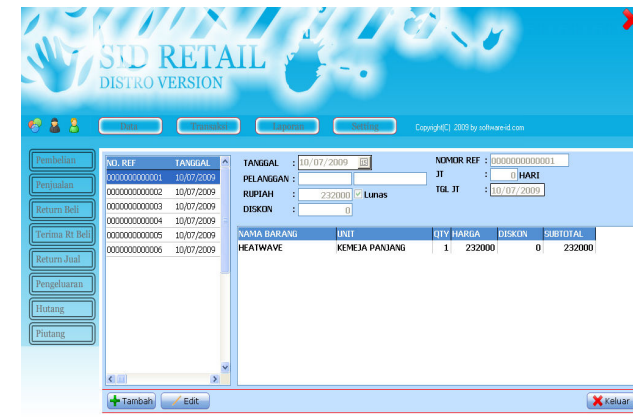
SID RETAIL
DISTRO VERSION

Data
Transaksi
Laporan
Setting
Copyright(C) 2009 by software-id.com

Pembelian
Penjualan
Return Beli
Terima Rt Beli
Return Jual
Pengeluaran
Hutang
Piutang

| NO. REF | TANGGAL |
|---|---|
| 0000000000001 | 10/07/2009 |
| 0000000000002 | 10/07/2009 |
| 0000000000003 | 10/07/2009 |
| 0000000000004 | 10/07/2009 |
| 0000000000005 | 10/07/2009 |
| 0000000000006 | 10/07/2009 |

TANGGAL : 10/07/2009
PELANGGAN :
RUPIAH : 232000 Lunas
DISKON : 0

NOMOR REF : 0000000000001
JT : 0 HARI
TGL JT : 10/07/2009

| NAMA BARANG | UNIT | QTY | HARGA | DISKON | SUBTOTAL |
|---|---|---|---|---|---|
| HEATWAVE | KEMEJA PANJANG | 1 | 232000 | 0 | 232000 |

Tambah
Edit
Keluar